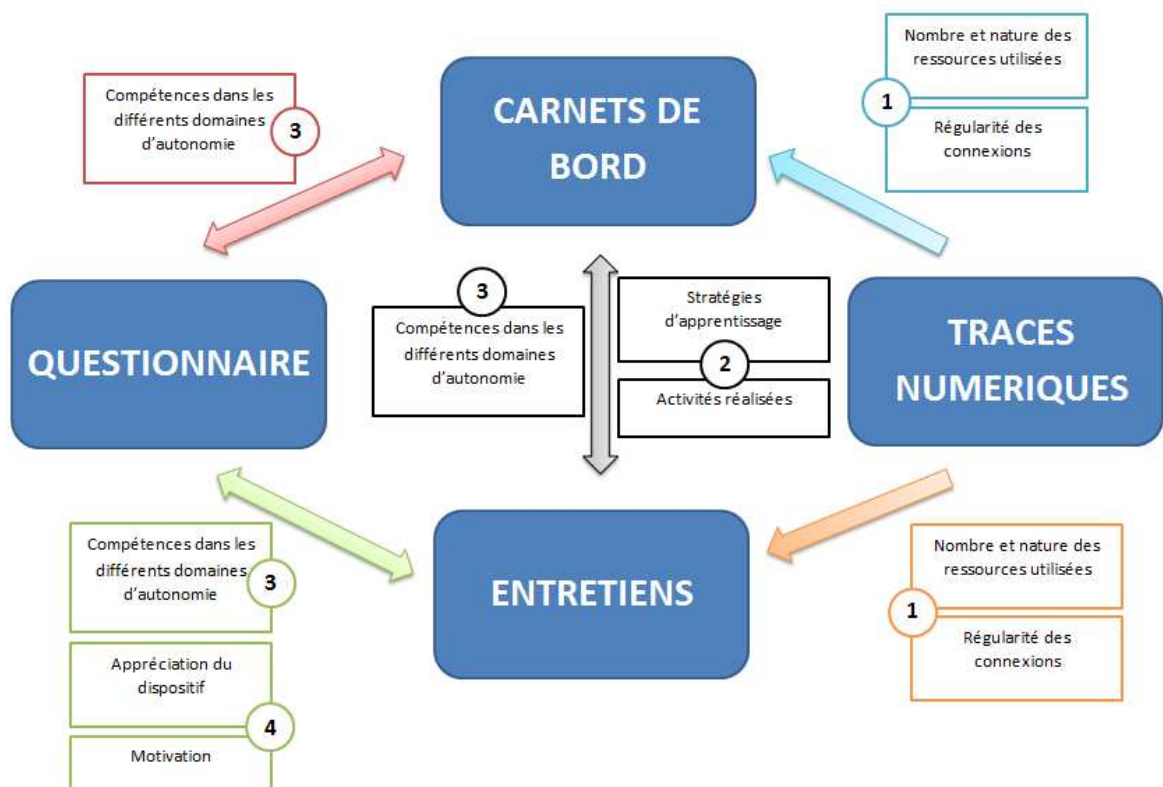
Compétences dans les différents domaines d'autonomie
3

CARNETS DE BORD

Nombre et nature des ressources utilisées
1
Régularité des connexions

QUESTIONNAIRE

3
Compétences dans les différents domaines d'autonomie

Stratégies d'apprentissage
2
Activités réalisées

TRACES NUMERIQUES

Compétences dans les différents domaines d'autonomie
3

ENTRETIENS

Nombre et nature des ressources utilisées
1
Régularité des connexions

Appréciation du dispositif
4
Motivation